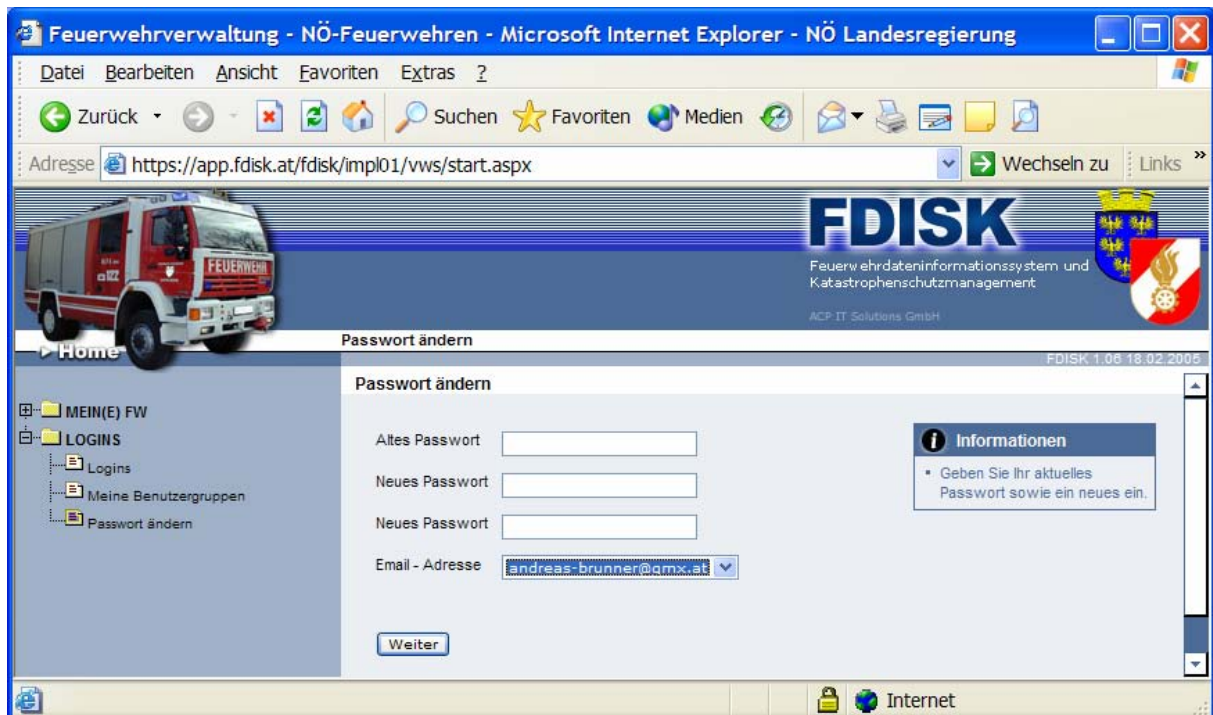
Feuerwehrverwaltung - NÖ-Feuerwehren - Microsoft Internet Explorer - NÖ Landesregierung

Datei Bearbeiten Ansicht Favoriten Extras ?

Zurück Suchen Favoriten Medien

Adresse https://app.fdisk.at/fdisk/impl01/vws/start.aspx Wechseln zu Links

FEUERWEHR

FDISK

Feuerwehrdateninformationssystem und Katastrophenschutzmanagement

ACP IT Solutions GmbH

Home

Passwort ändern

FDISK 1.06 18.02.2005

Passwort ändern

MEIN(E) FW
LOGINS
Logins
Meine Benutzergruppen
Passwort ändern

Altes Passwort

Neues Passwort

Neues Passwort

Email - Adresse andreas-brunner@gmx.at

Weiter

Informationen

• Geben Sie Ihr aktuelles Passwort sowie ein neues ein.

Internet